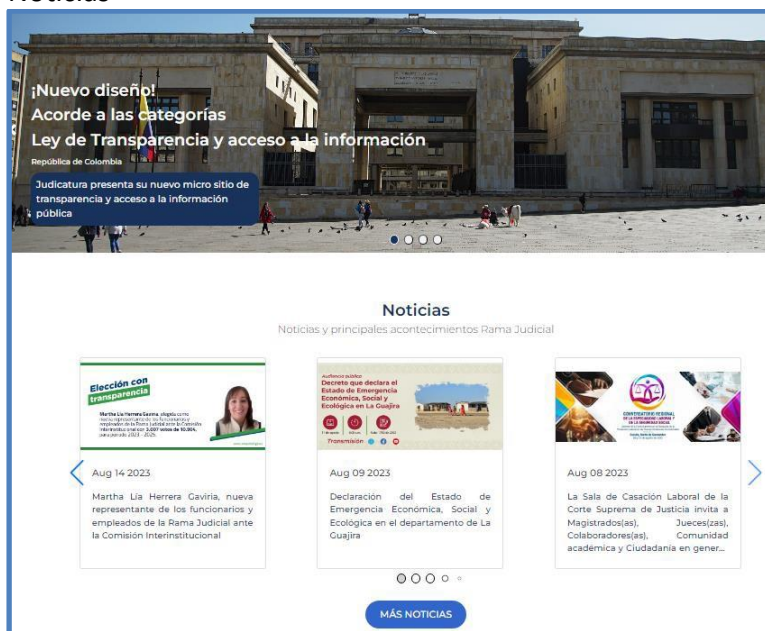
Noticias

¡Nuevo diseño!
Acorde a las categorías
Ley de Transparencia y acceso a la información
República de Colombia

Judicatura presenta su nuevo micro sitio de transparencia y acceso a la información pública

Noticias
Noticias y principales acontecimientos Rama Judicial

Elección con transparencia
Martha Lía Herrera Gaviria, elegida como nueva representante de los funcionarios y empleados de la Rama Judicial ante la Comisión Interinstitucional con un total de 3.097 votos de 10.004, para el periodo 2023 - 2025.

Aug 14 2023
Martha Lía Herrera Gaviria, nueva representante de los funcionarios y empleados de la Rama Judicial ante la Comisión Interinstitucional

Audiencia pública
Decreto que declara el Estado de Emergencia Económica, Social y Ecológica en La Guajira
Transmisión

Aug 09 2023
Declaración del Estado de Emergencia Económica, Social y Ecológica en el departamento de La Guajira

CONVERSATORIO REGIONAL
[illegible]

Aug 08 2023
La Sala de Casación Laboral de la Corte Suprema de Justicia invita a Magistrados(as), Jueces(zas), Colaboradores(as), Comunidad académica y Ciudadanía en gener...

MÁS NOTICIAS